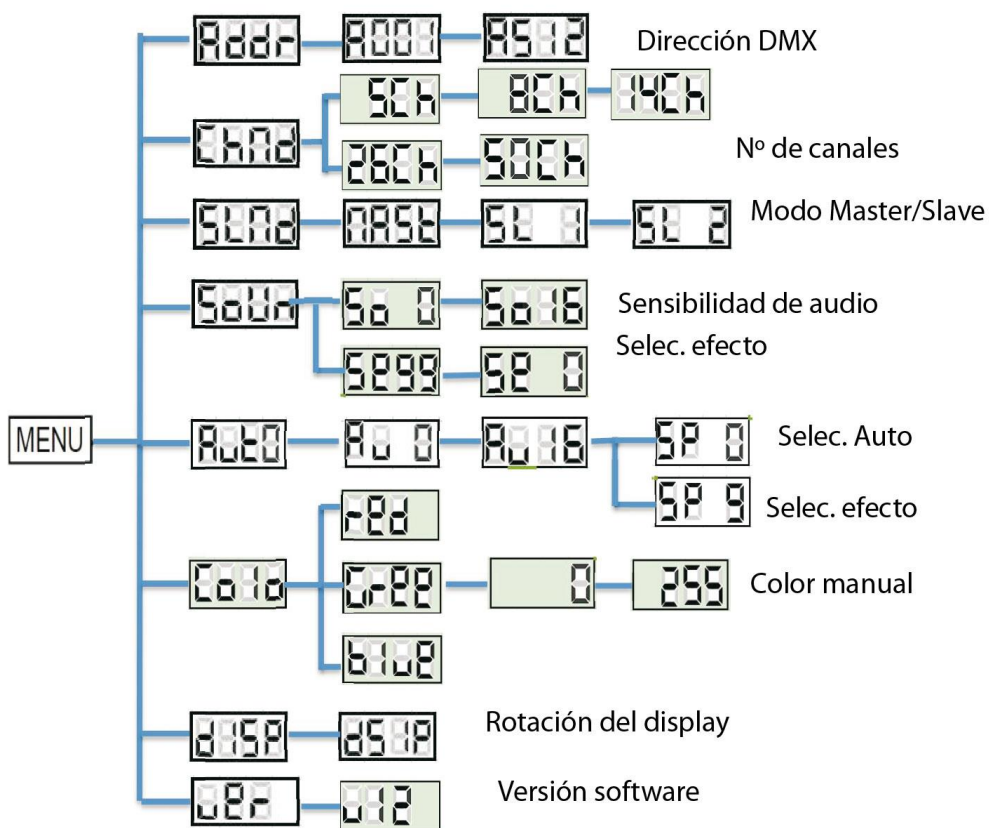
MENU

Addr — A001 — A512 Dirección DMX

ChNd — 5Ch — 8Ch — 14Ch
26Ch — 50Ch Nº de canales

SLNd — NASt — SL 1 — SL 2 Modo Master/Slave

SoUN — So 0 — So16 Sensibilidad de audio
SP99 — SP 0 Selec. efecto

Auto — Au 0 — Au16 — SP 0 Selec. Auto
SP 9 Selec. efecto

CoLo — rEd
GrEE — 0 — 255 Color manual
bLuE

dISP — dSIP Rotación del display

UEr — U12 Versión software